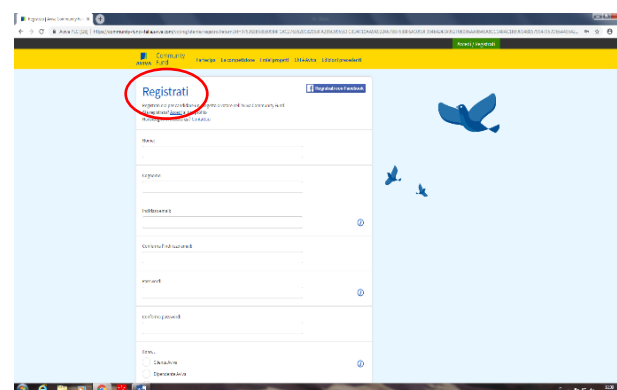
Registrati | Aviva Community Fu... ×

Aviva Plc [GB] | https://communityfund.aviva.com/registrati/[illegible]

Accedi / Registrati

Aviva Community Fund

Partecipa La competizione I miei progetti Chi è Aviva Edizioni precedenti

Registrati

Registrati con Facebook

Registrati per partecipare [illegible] Aviva Community Fund.
Sei già registrato? Accedi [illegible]
Hai bisogno di aiuto? Contattaci

Nome

Cognome

Indirizzo email

Conferma l'indirizzo email

Password

Conferma password

Sono...
Cliente Aviva
Dipendente Aviva